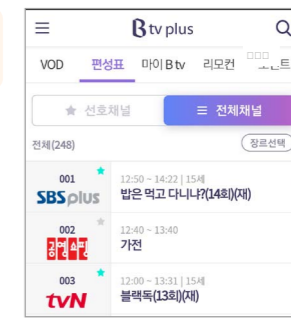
B tv plus

VOD 편성표 마이B tv 리모컨 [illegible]

선호채널 전체채널

전체(248) 장르선택

001 SBS plus 12:50 ~ 14:22 | 15세 밥은 먹고 다니냐?(14회)(재)

002 공영쇼핑 12:40 ~ 13:40 가전

003 tvN 12:00 ~ 13:31 | 15세 블랙독(13회)(재)